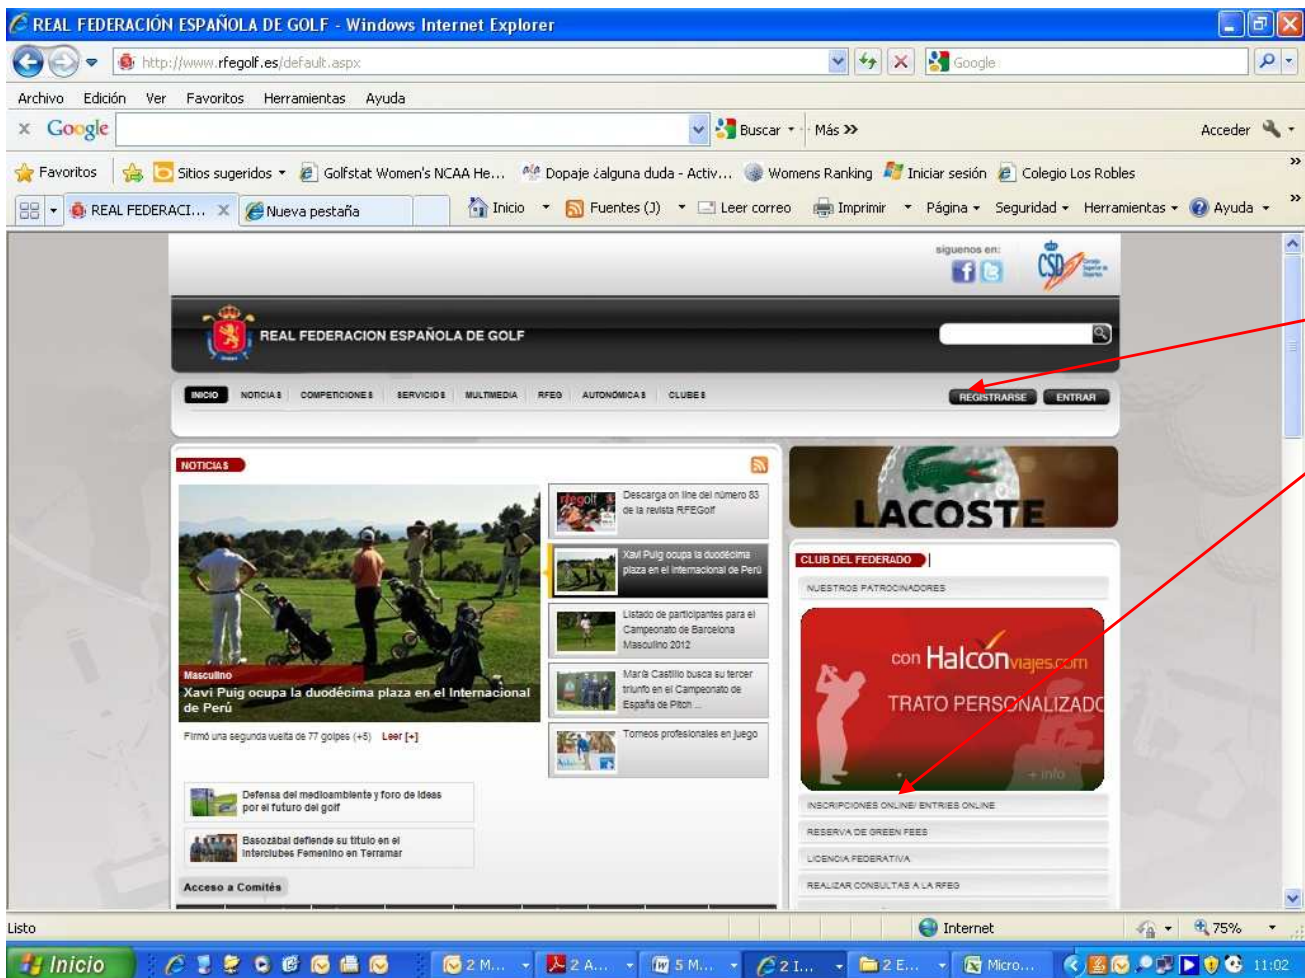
REAL FEDERACIÓN ESPAÑOLA DE GOLF - Windows Internet Explorer

http://www.rfegolf.es/default.aspx

Google

Archivo Edición Ver Favoritos Herramientas Ayuda

Google

Buscar Más »

Acceder

Favoritos Sitios sugeridos Golfstat Women's NCAA He... Dopaje ¿alguna duda - Activ... Womens Ranking Iniciar sesión Colegio Los Robles

REAL FEDERACI... Nueva pestaña

Inicio Fuentes (J) Leer correo Imprimir Página Seguridad Herramientas Ayuda

síguenos en:

REAL FEDERACION ESPAÑOLA DE GOLF

INICIO NOTICIAS COMPETICIONES SERVICIOS MULTIMEDIA RFEG AUTONÓMICAS CLUBES

REGISTRARSE ENTRAR

NOTICIAS

Masculino
Xavi Puig ocupa la duodécima plaza en el Internacional de Perú

Firmó una segunda vuelta de 77 golpes (+5) Leer [+]

Descarga on line del número 83 de la revista RFEGolf

Xavi Puig ocupa la duodécima plaza en el Internacional de Perú

Listado de participantes para el Campeonato de Barcelona Masculino 2012

María Castillo busca su tercer triunfo en el Campeonato de España de Pitch ...

Torneos profesionales en juego

Defensa del medioambiente y foro de ideas por el futuro del golf

Basozábal defiende su título en el Interclubes Femenino en Terramar

Acceso a Comités

LACOSTE

CLUB DEL FEDERADO

NUESTROS PATROCINADORES

con Halcón viajes.com

TRATO PERSONALIZADO

+ info

INSCRIPCIONES ONLINE/ ENTRIES ONLINE

RESERVA DE GREEN FEES

LICENCIA FEDERATIVA

REALIZAR CONSULTAS A LA RFEG

Listo

Internet

75%

Inicio

2 M... 2 A... 5 M... 2 I... 2 E... Micro...

11:02